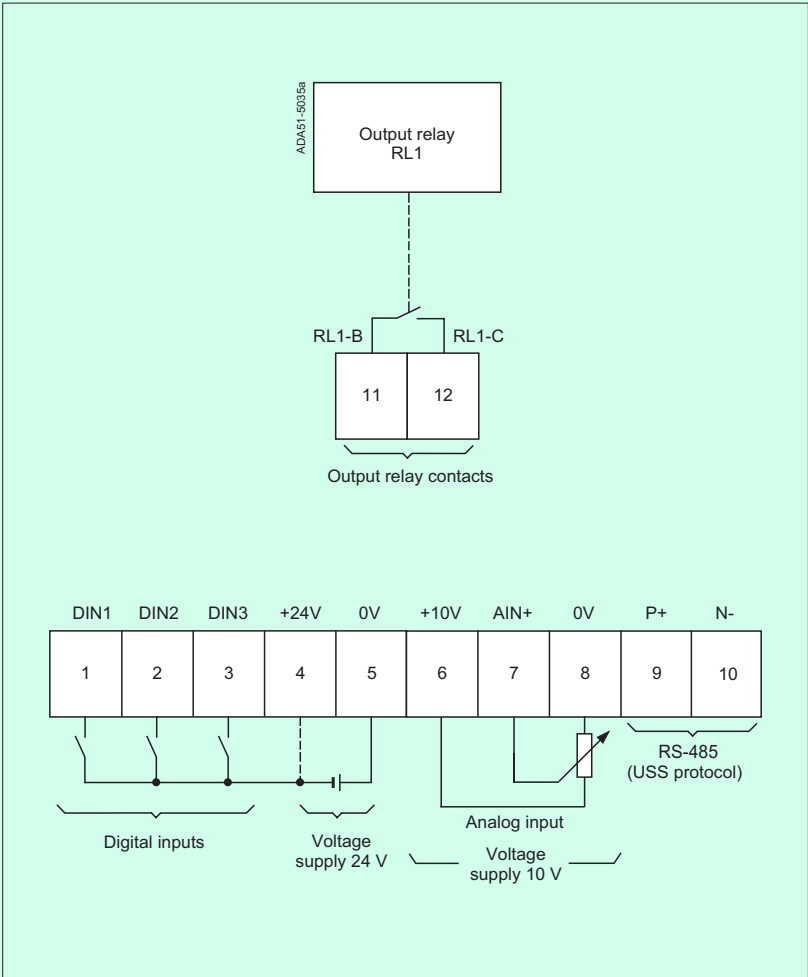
ADA51-5035a

Output relay
RL1

RL1-B RL1-C

11 12

Output relay contacts

DIN1 DIN2 DIN3 +24V 0V +10V AIN+ 0V P+ N-

1 2 3 4 5 6 7 8 9 10

RS-485
(USS protocol)

Analog input

Digital inputs

Voltage
supply 24 V

Voltage
supply 10 V